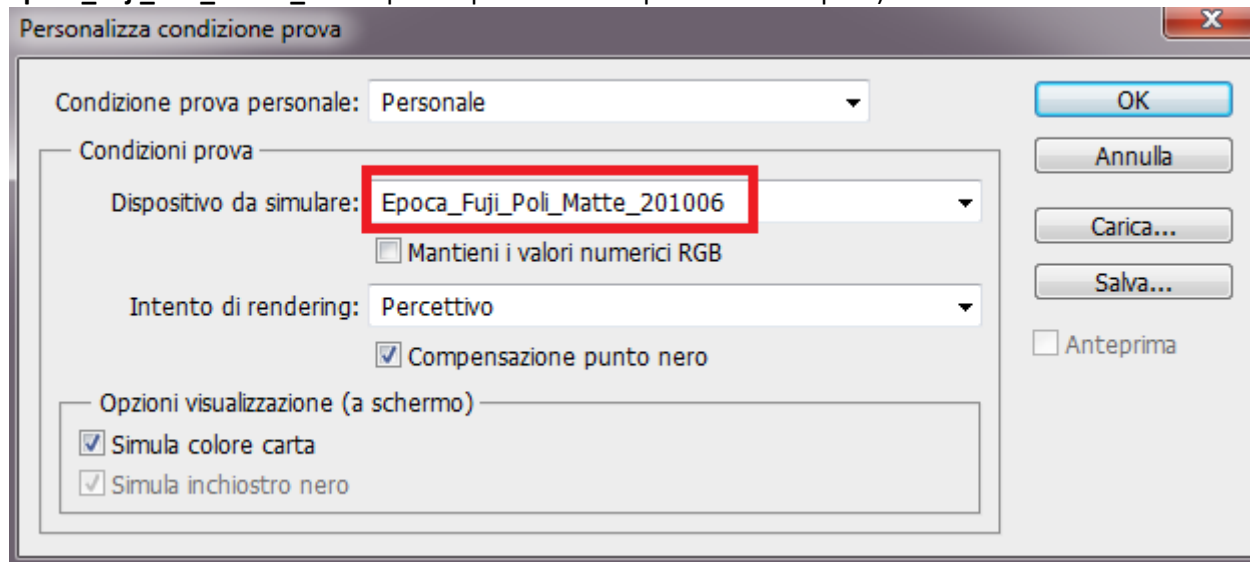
Personalizza condizione prova

Condizione prova personale: Personale

Condizioni prova

Dispositivo da simulare: Epoca_Fuji_Poli_Matte_201006

Mantieni i valori numerici RGB

Intento di rendering: Percettivo

Compensazione punto nero

Opzioni visualizzazione (a schermo)

Simula colore carta

Simula inchiostro nero

OK

Annulla

Carica...

Salva...

Anteprima